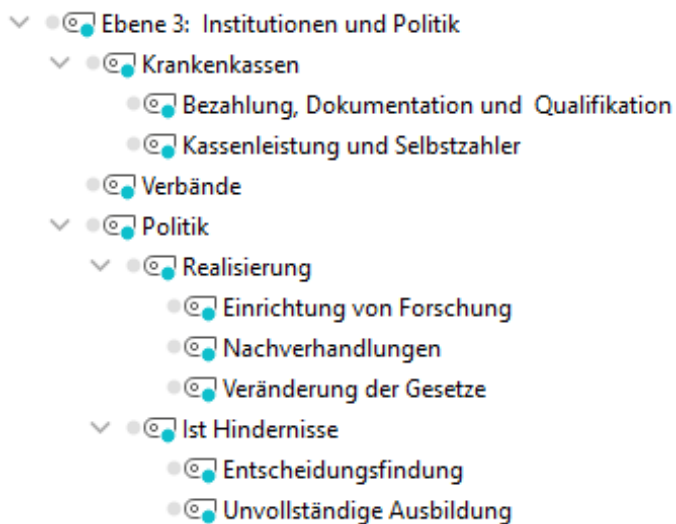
Ebene 3: Institutionen und Politik
Krankenkassen
Bezahlung, Dokumentation und Qualifikation
Kassenleistung und Selbstzahler
Verbände
Politik
Realisierung
Einrichtung von Forschung
Nachverhandlungen
Veränderung der Gesetze
Ist Hindernisse
Entscheidungsfindung
Unvollständige Ausbildung